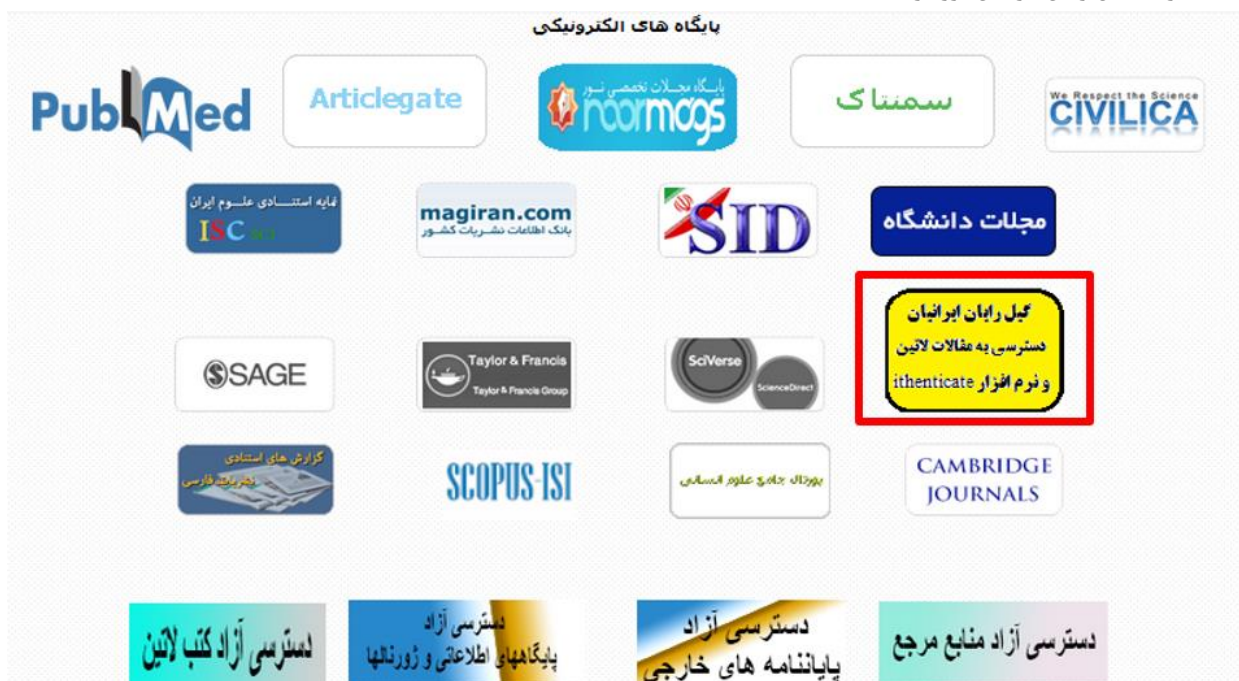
پایگاه های الکترونیکی

PubMed

Articlegate

پایگاه مجلات تخصصی نور
noormags

سمنتاک

We Respect the Science
CIVILICA

نمایه استنادی علوم ایران
ISC

magiran.com
بانک اطلاعات نشریات کشور

SID

مجلات دانشگاه

گیل رایان ایرانیان
دسترسی به مقالات لاتین
و نرم افزار ithenticate

SAGE

Taylor & Francis
Taylor & Francis Group

SciVerse
ScienceDirect

گزارش های استنادی
نشریات فارسی

SCOPUS-ISI

پورتال جامع علوم انسانی

CAMBRIDGE JOURNALS

دسترسی آزاد کتب لاتین

دسترسی آزاد
پایگاههای اطلاعاتی و ژورنالها

دسترسی آزاد
پایاننامه های خارجی

دسترسی آزاد منابع مرجع